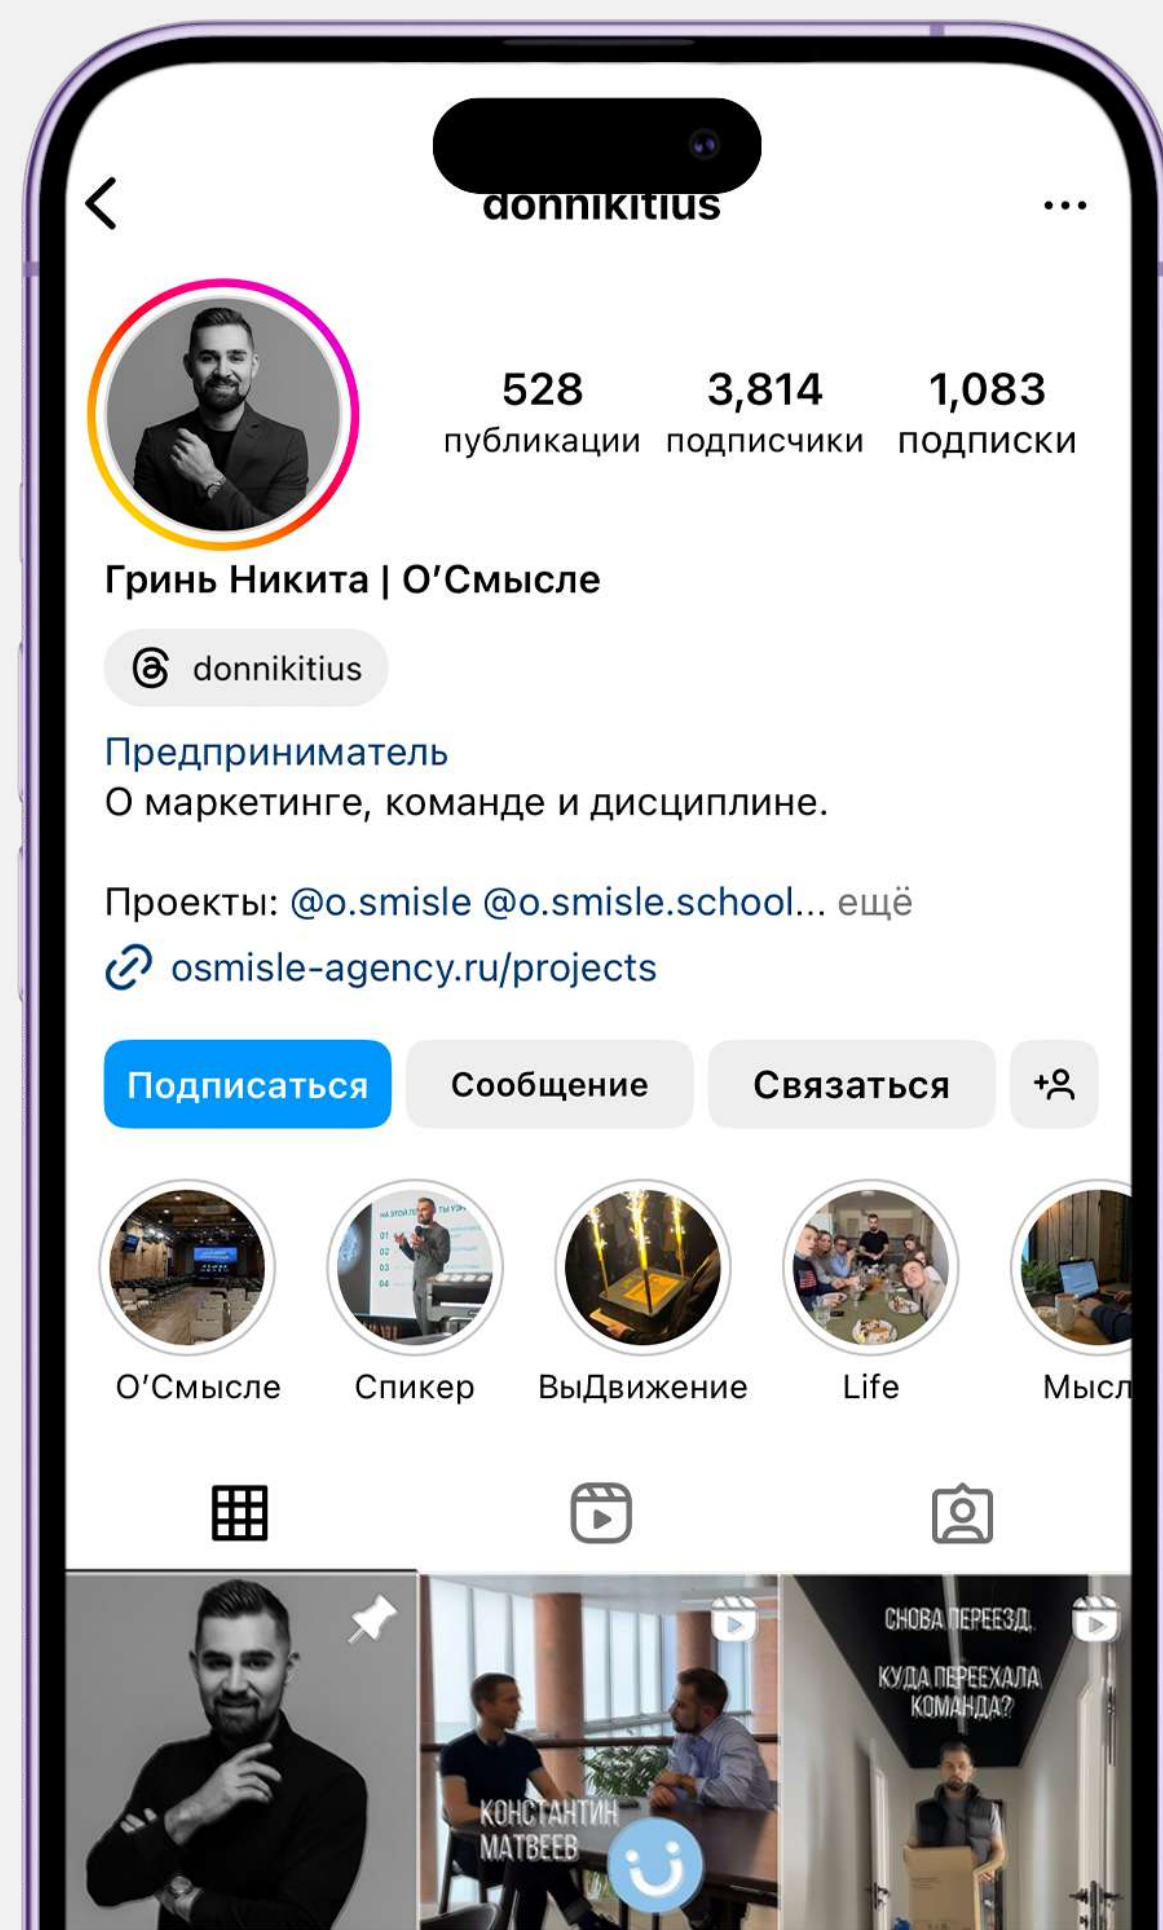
donnikitius

528
публикации

3,814
подписчики

1,083
подписки

Гринь Никита | О'Смысле

donnikitius

Предприниматель
О маркетинге, команде и дисциплине.

Проекты: @o.smisle @o.smisle.school... ещё
osmisle-agency.ru/projects

Подписаться
Сообщение
Связаться

О'Смысле
Спикер
ВыДвижение
Life
Мысл

КОНСТАНТИН МАТВЕЕВ

СНОВА ПЕРЕЕЗД
КУДА ПЕРЕЕХАЛА КОМАНДА?